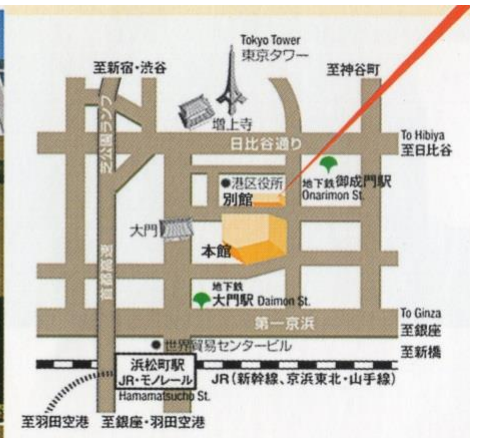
Tokyo Tower
東京タワー
至新宿・渋谷
至神谷町
増上寺
芝公園ランプ
日比谷通り
To Hibiya
至日比谷
港区役所
別館
地下鉄 御成門駅
Onarimon St.
大門
本館
首都高速
地下鉄
大門駅 Daimon St.
To Ginza
至銀座
第一京浜
世界貿易センタービル
至新橋
浜松町駅
JR・モノレール
Hamamatsucho St.
JR（新幹線、京浜東北・山手線）
至羽田空港
至銀座・羽田空港